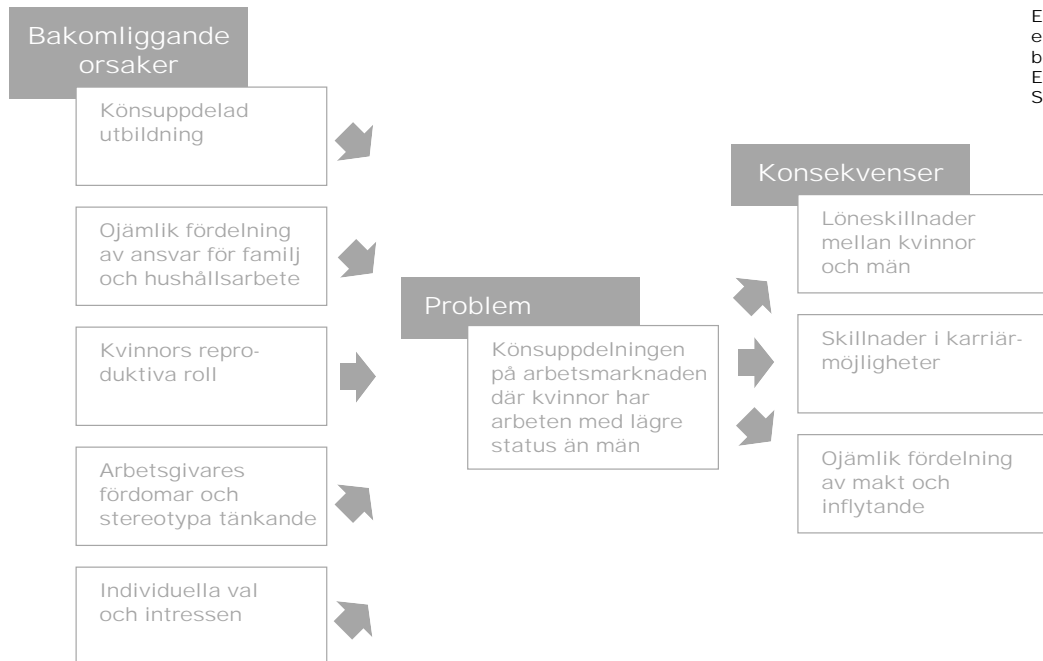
E
e
b
E
S

Bakomliggande orsaker

Könsuppdelad utbildning

Ojämlik fördelning av ansvar för familj och hushållsarbete

Kvinnors reproduktiva roll

Arbetsgivares fördomar och stereotypa tänkande

Individuella val och intressen

Problem

Könsuppdelningen på arbetsmarknaden där kvinnor har arbeten med lägre status än män

Konsekvenser

Löneskillnader mellan kvinnor och män

Skillnader i karriärmöjligheter

Ojämlik fördelning av makt och inflytande